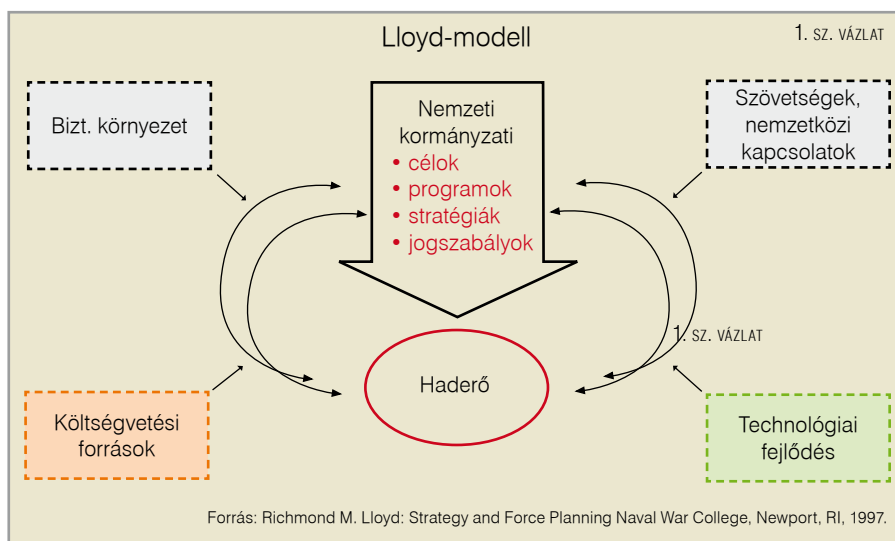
Lloyd-modell

1. SZ. VÁZLAT

Bizt. környezet

Nemzeti kormányzati
• célok
• programok
• stratégiák
• jogszabályok

Szövetségek, nemzetközi kapcsolatok

1. SZ. VÁZLAT

Haderő

Költségvetési források

Technológiai fejlődés

Forrás: Richmond M. Lloyd: Strategy and Force Planning Naval War College, Newport, RI, 1997.